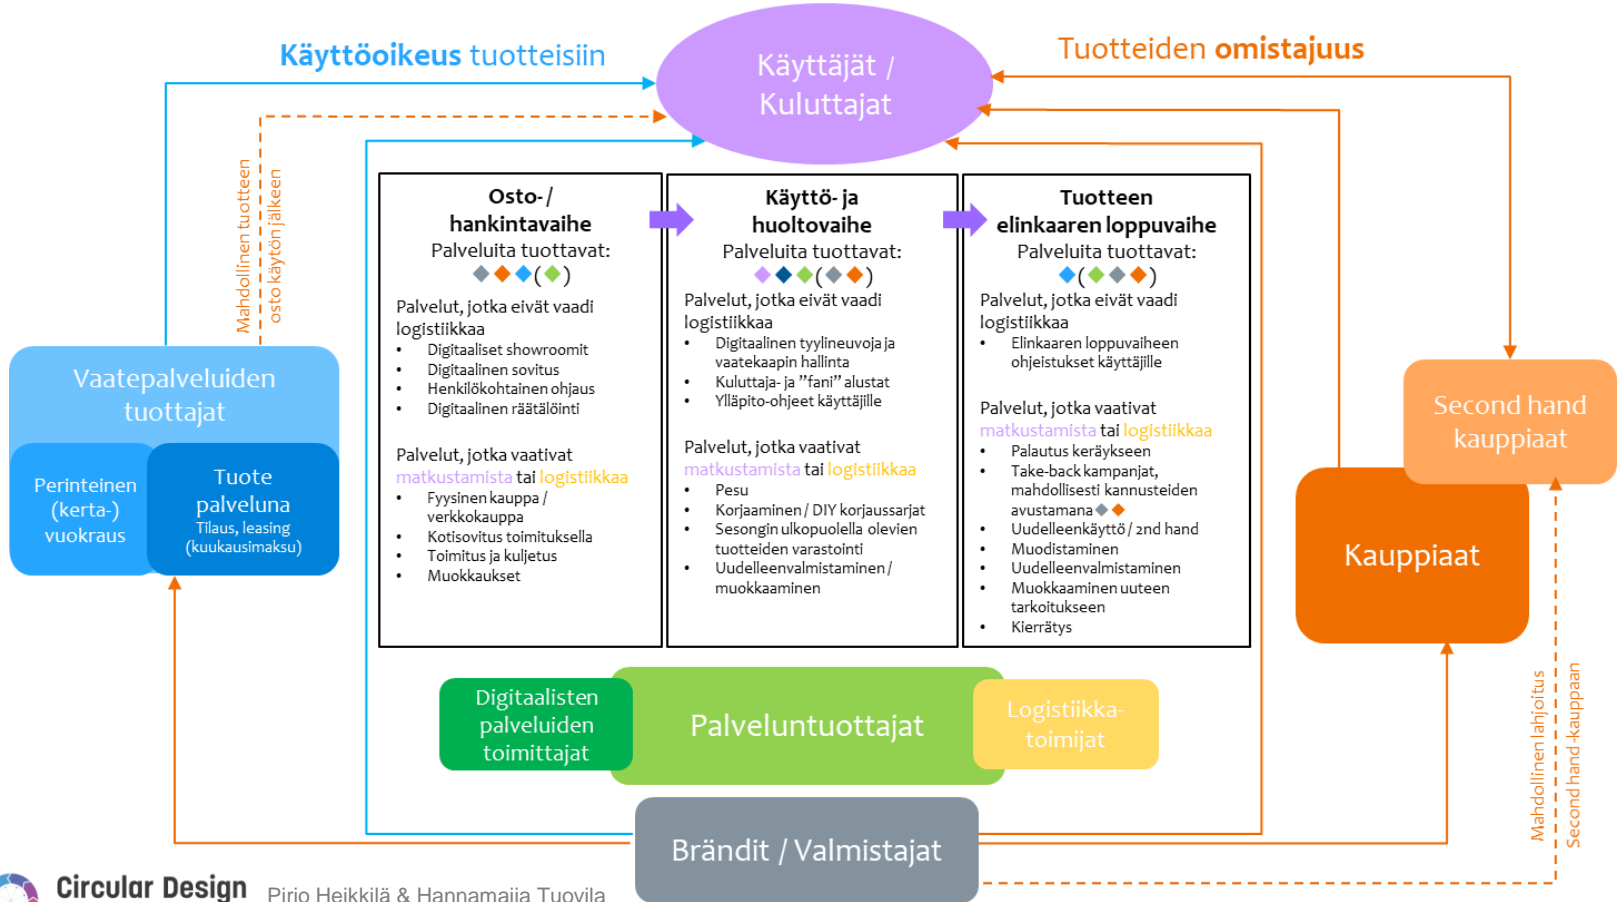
Käyttöoikeus tuotteisiin

Käyttäjät / Kuluttajat

Tuotteiden omistajuus

Mahdollinen tuotteen osto käytön jälkeen

Osto- / hankintavaihe
Palveluita tuottavat:
◆◆◆(◆)

Palvelut, jotka eivät vaadi logistiikkaa
• Digitaaliset showroomit
• Digitaalinen sovitus
• Henkilökohtainen ohjaus
• Digitaalinen räätälöinti

Palvelut, jotka vaativat matkustamista tai logistiikkaa
• Fyysinen kauppa / verkkokauppa
• Kotisovitus toimituksella
• Toimitus ja kuljetus
• Muokkaukset

Käyttö- ja huoltovaihe
Palveluita tuottavat:
◆◆◆(◆◆)

Palvelut, jotka eivät vaadi logistiikkaa
• Digitaalinen tyylineuvoja ja vaatekaapin hallinta
• Kuluttaja- ja "fani" alustat
• Ylläpito-ohjeet käyttäjille

Palvelut, jotka vaativat matkustamista tai logistiikkaa
• Pesu
• Korjaaminen / DIY korjaussarjat
• Sesongin ulkopuolella olevien tuotteiden varastointi
• Uudelleenvalmistaminen / muokkaaminen

Tuotteen elinkaaren loppuvaihe
Palveluita tuottavat:
◆(◆◆◆)

Palvelut, jotka eivät vaadi logistiikkaa
• Elinkaaren loppuvaiheen ohjeistukset käyttäjille

Palvelut, jotka vaativat matkustamista tai logistiikkaa
• Palautus keräykseen
• Take-back kampanjat, mahdollisesti kannusteiden avustamana ◆◆
• Uudelleenkäyttö / 2nd hand
• Muodistaminen
• Uudelleenvalmistaminen
• Muokkaaminen uuteen tarkoitukseen
• Kierrätys

Vaatepalveluiden tuottajat

Perinteinen (kerta-) vuokraus

Tuote palveluna
Tilaus, leasing (kuukausimaksu)

Second hand kauppiaat

Kauppiaat

Mahdollinen lahjoitus Second hand -kauppaan

Digitaalisten palveluiden toimittajat

Palveluntuottajat

Logistiikka-toimijat

Brändit / Valmistajat

Circular Design

Pirjo Heikkilä & Hannamaija Tuovila